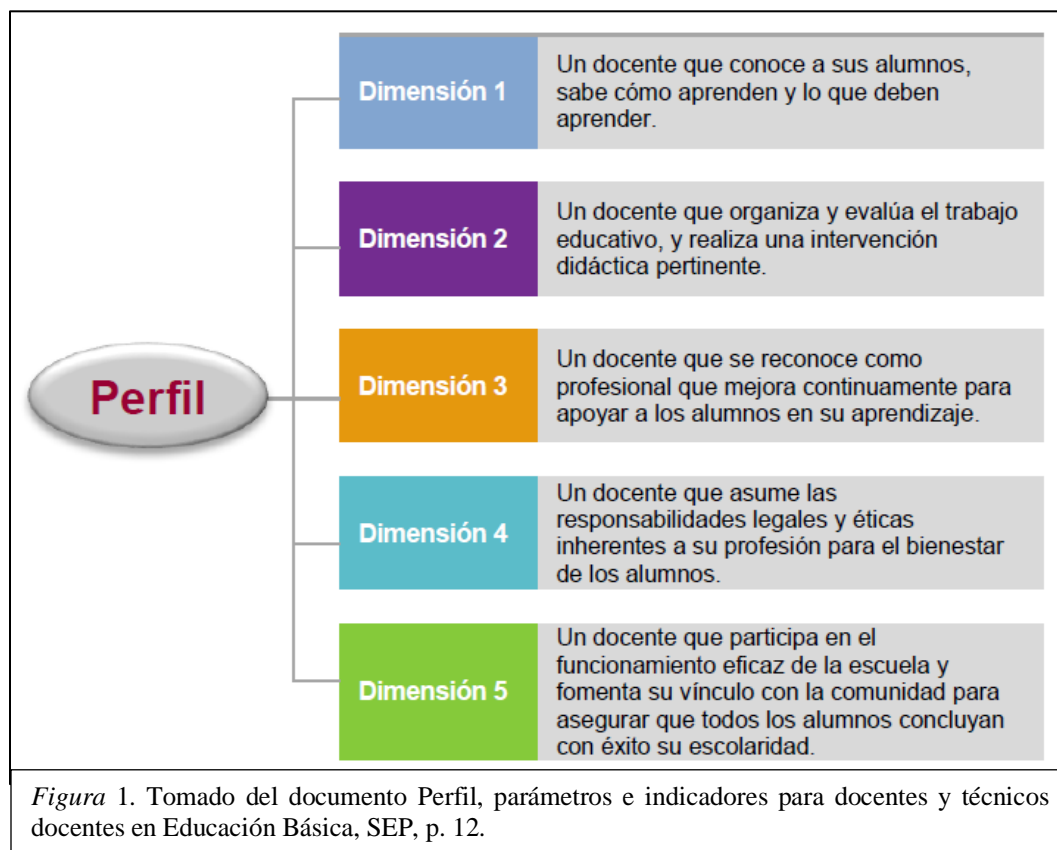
Perfil

Dimensión 1
Un docente que conoce a sus alumnos, sabe cómo aprenden y lo que deben aprender.

Dimensión 2
Un docente que organiza y evalúa el trabajo educativo, y realiza una intervención didáctica pertinente.

Dimensión 3
Un docente que se reconoce como profesional que mejora continuamente para apoyar a los alumnos en su aprendizaje.

Dimensión 4
Un docente que asume las responsabilidades legales y éticas inherentes a su profesión para el bienestar de los alumnos.

Dimensión 5
Un docente que participa en el funcionamiento eficaz de la escuela y fomenta su vínculo con la comunidad para asegurar que todos los alumnos concluyan con éxito su escolaridad.

Figura 1. Tomado del documento Perfil, parámetros e indicadores para docentes y técnicos docentes en Educación Básica, SEP, p. 12.